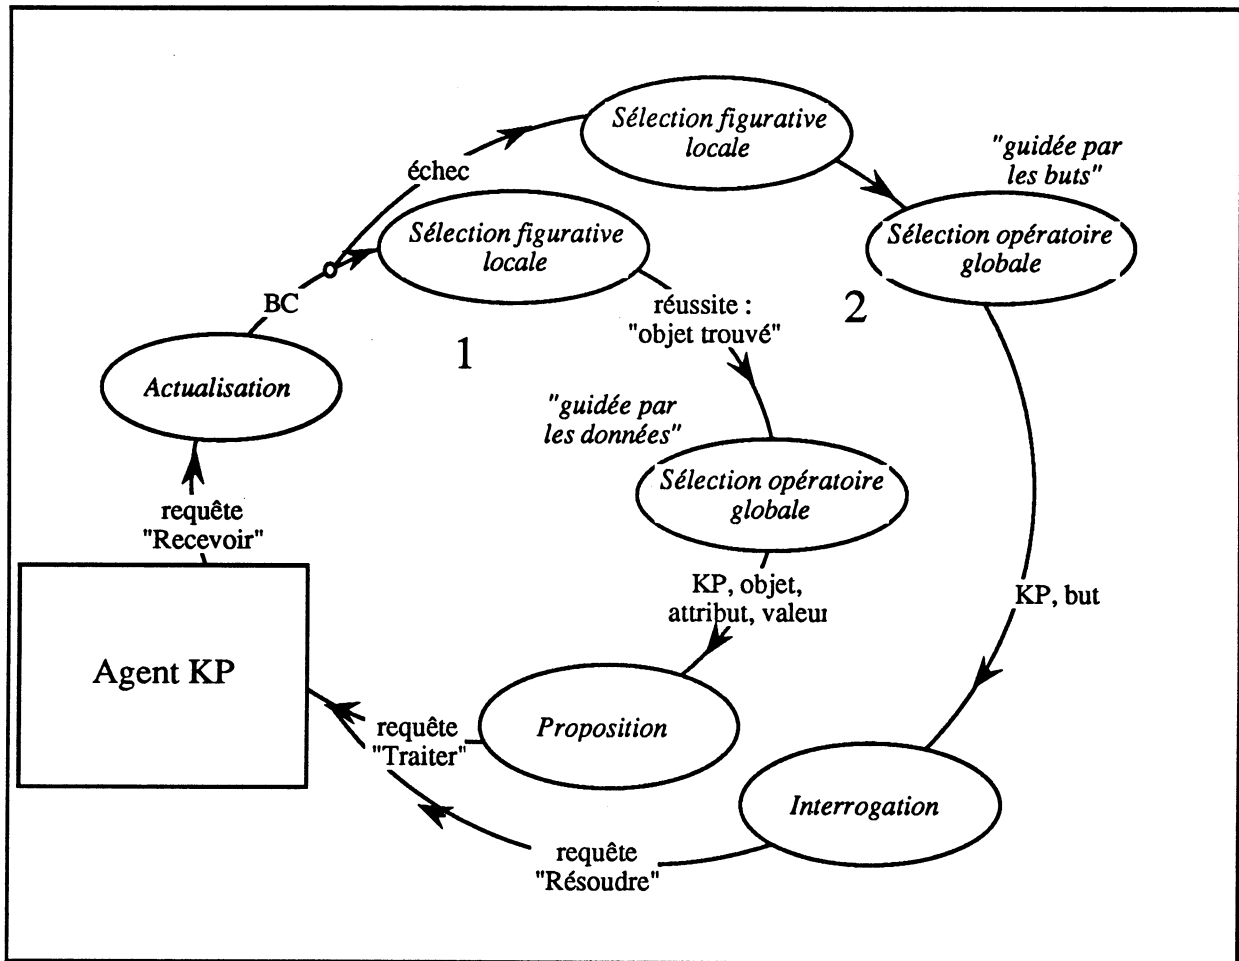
Sélection figurative locale

échec

"guidée par les buts"

Sélection figurative locale

Sélection opératoire globale

BC

réussite : "objet trouvé"

2

1

Actualisation

"guidée par les données"

Sélection opératoire globale

requête "Recevoir"

KP, objet, attribut, valeur

KP, but

Agent KP

requête "Traiter"

Proposition

Interrogation

requête "Résoudre"